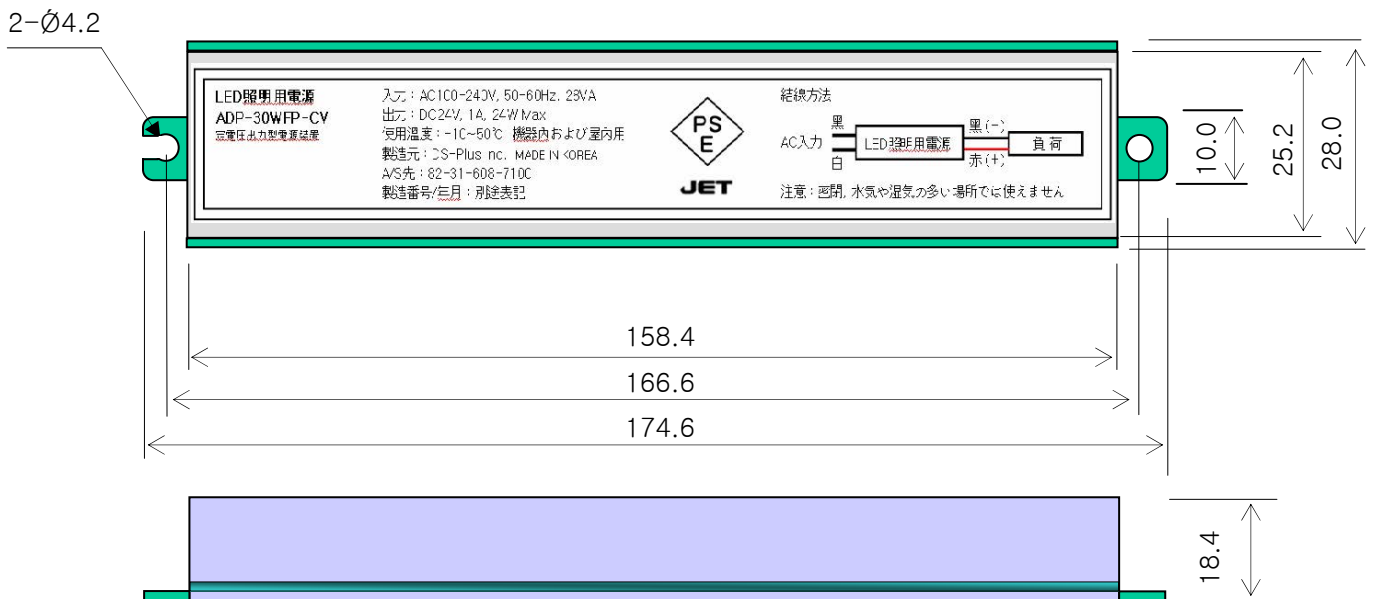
2-Ø4.2

LED照明用電源
ADP-30WFP-CV
定電圧出力型電源装置

入力：AC100-240V, 50-60Hz, 28VA
出力：DC24V, 1A, 24W Max
使用温度：-10~50℃ 機器内および屋内用
製造元：DS-Plus Inc. MADE IN KOREA
A/S先：82-31-608-7100
製造番号/年月：別途表記

PS E
JET

結線方法
AC入力 黒 白 LED照明用電源 黒(-) 赤(+) 負荷
注意：密閉、水気や湿気の多い場所では使えません

10.0
25.2
28.0
158.4
166.6
174.6
18.4